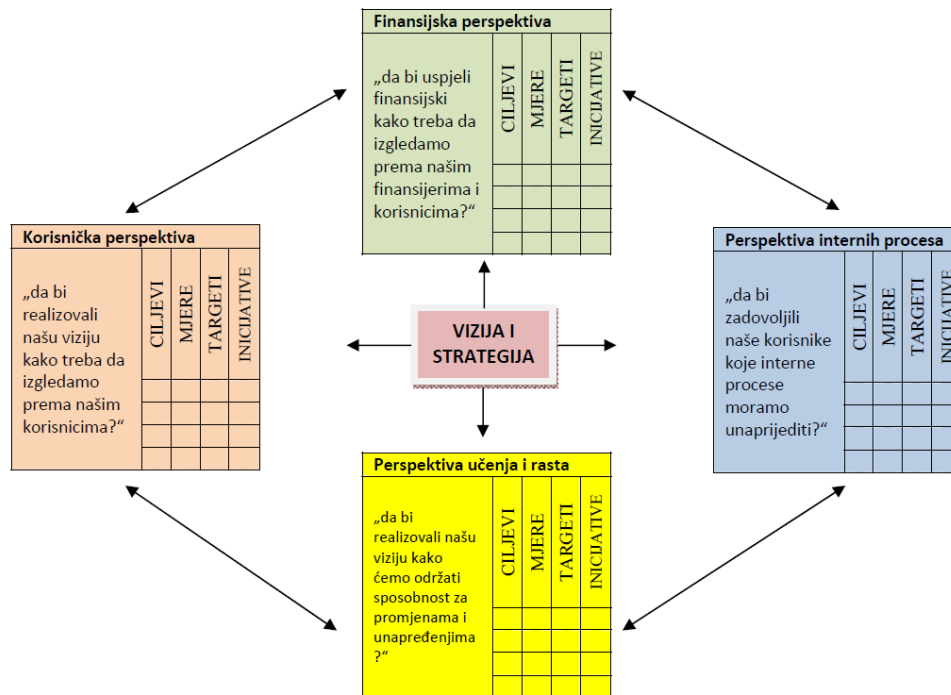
Finansijska perspektiva

„da bi uspjeli finansijski kako treba da izgledamo prema našim finansijerima i korisnicima?“

CILJEVI
MJERE
TARGETI
INICIJATIVE

Korisnička perspektiva

„da bi realizovali našu viziju kako treba da izgledamo prema našim korisnicima?“

CILJEVI
MJERE
TARGETI
INICIJATIVE

VIZIJA I STRATEGIJA

Perspektiva internih procesa

„da bi zadovoljili naše korisnike koje interne procese moramo unaprijediti?“

CILJEVI
MJERE
TARGETI
INICIJATIVE

Perspektiva učenja i rasta

„da bi realizovali našu viziju kako ćemo održati sposobnost za promjenama i unapređenjima ?“

CILJEVI
MJERE
TARGETI
INICIJATIVE